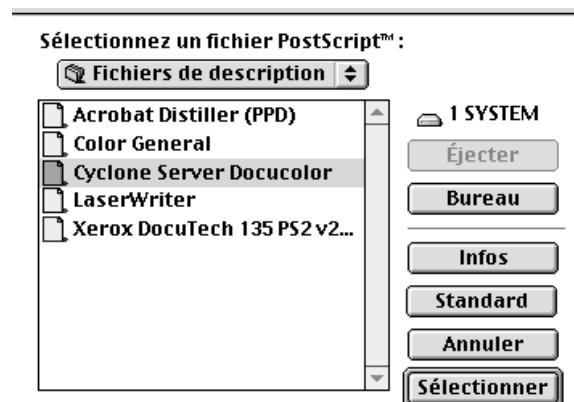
Sélectionnez un fichier PostScript™ :

Fichiers de description

Acrobat Distiller (PPD)
Color General
Cyclone Server Docucolor
LaserWriter
Xerox DocuTech 135 PS2 v2...

1 SYSTEM

Éjecter

Bureau

Infos

Standard

Annuler

Sélectionner